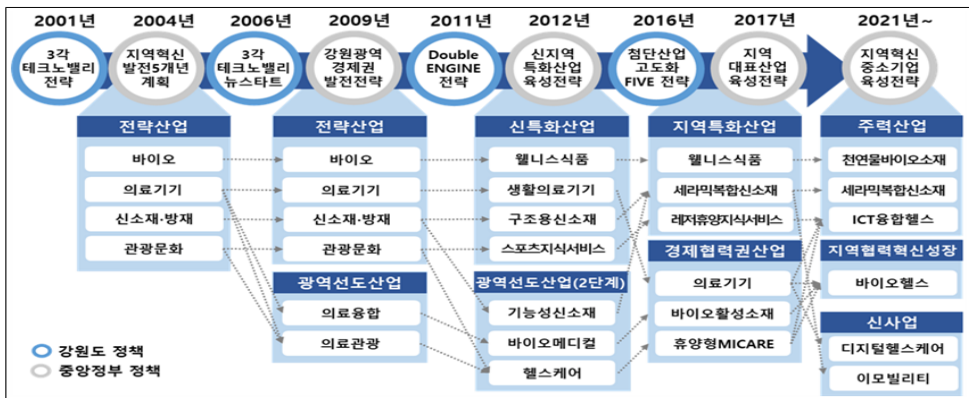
2001년
3각 테크노밸리 전략

2004년
지역혁신 발전5개년 계획

2006년
3각 테크노밸리 뉴스타트

2009년
강원광역 경제권 발전전략

2011년
Double ENGINE 전략

2012년
신지역 특화산업 육성전략

2016년
첨단산업 고도화 FIVE 전략

2017년
지역 대표산업 육성전략

2021년~
지역혁신 중소기업 육성전략

전략산업
바이오
의료기기
신소재·방재
관광문화

전략산업
바이오
의료기기
신소재·방재
관광문화

광역선도산업
의료융합
의료관광

신특화산업
웰니스식품
생활의료기기
구조용신소재
스포츠지식서비스

광역선도산업(2단계)
기능성신소재
바이오메디컬
헬스케어

지역특화산업
웰니스식품
세라믹복합신소재
레저휴양지식서비스

경제협력권산업
의료기기
바이오활성소재
휴양형MICARE

주력산업
천연물바이오소재
세라믹복합신소재
ICT융합헬스

지역협력혁신성장
바이오헬스

신사업
디지털헬스케어
이모빌리티

강원도 정책
중앙정부 정책